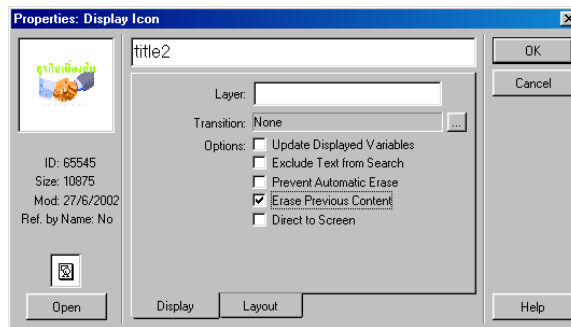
Properties: Display Icon

ธุรกิจเชื่อมั่น

ID: 65545
Size: 10875
Mod: 27/6/2002
Ref. by Name: No

Open

title2

Layer:

Transition: None ...

Options: Update Displayed Variables
Exclude Text from Search
Prevent Automatic Erase
☑ Erase Previous Content
Direct to Screen

Display Layout

OK
Cancel
Help